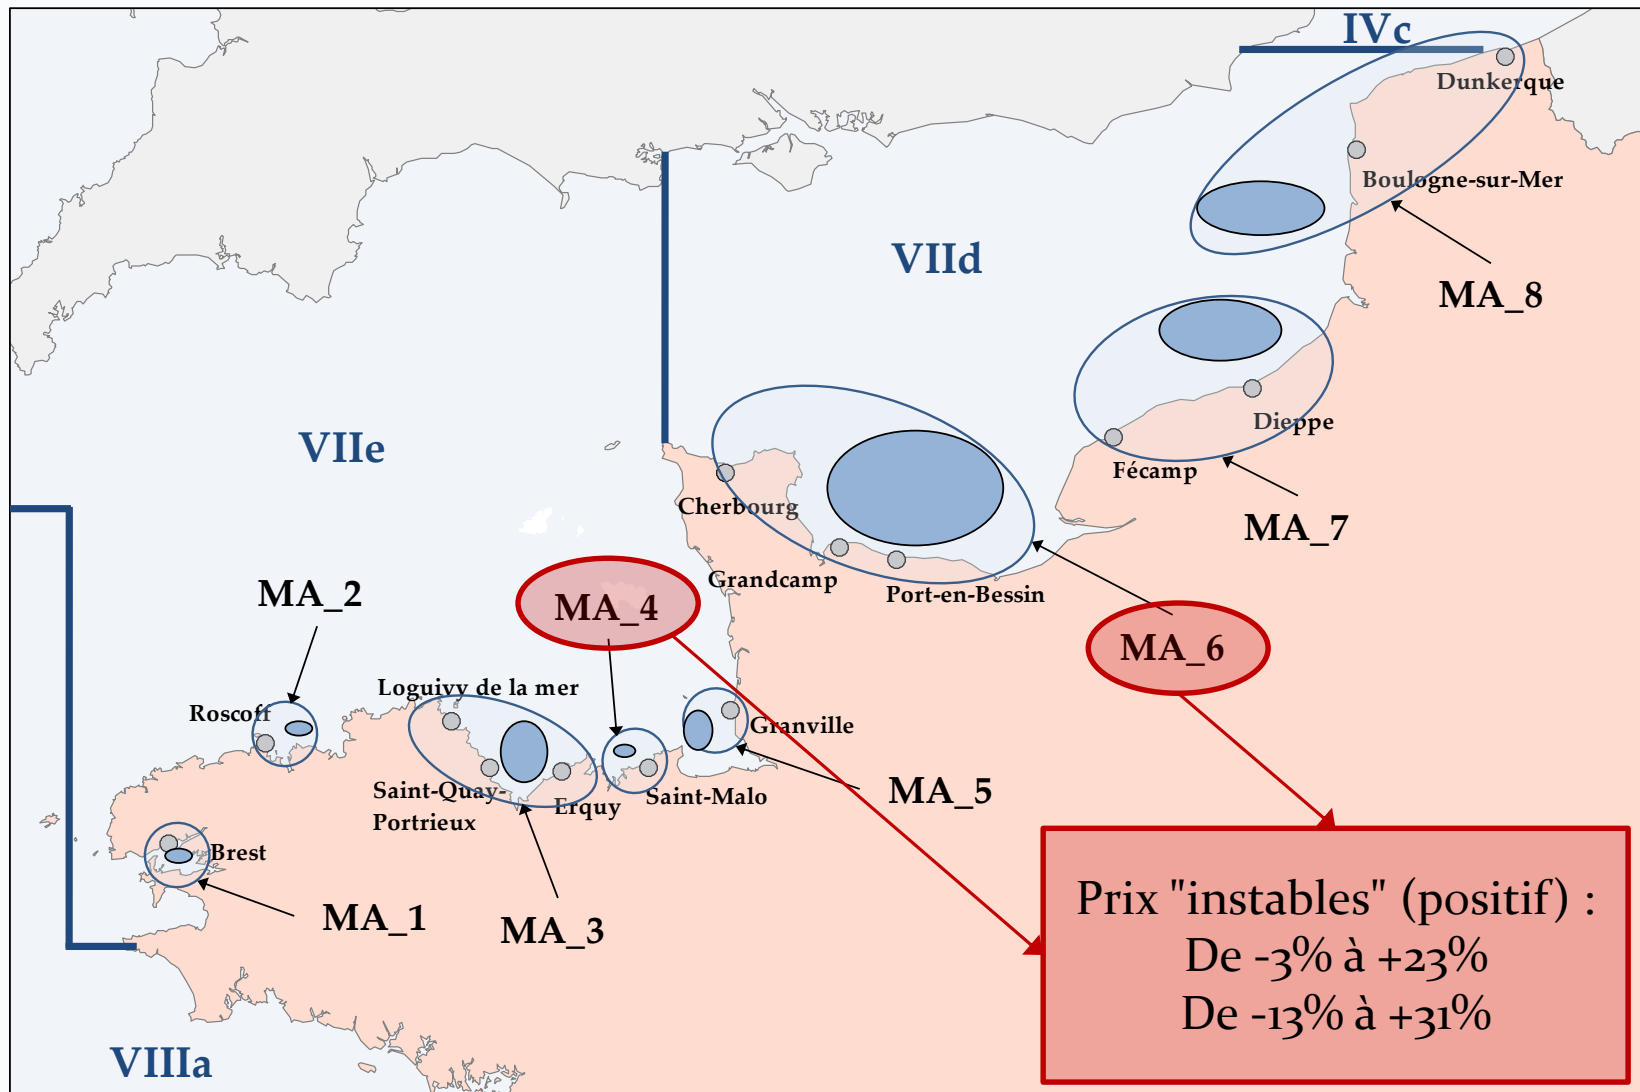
IVc

Dunkerque

Boulogne-sur-Mer

VIId

MA_8

Dieppe

Fécamp

MA_7

VIIe

Cherbourg

Grandcamp

Port-en-Bessin

MA_2

MA_4

MA_6

Roscoff

Loguivy de la mer

Granville

Saint-Quay-Portrieux

Erquy

Saint-Malo

MA_5

Brest

MA_1

MA_3

Prix "instables" (positif) :
De -3% à +23%
De -13% à +31%

VIIIa